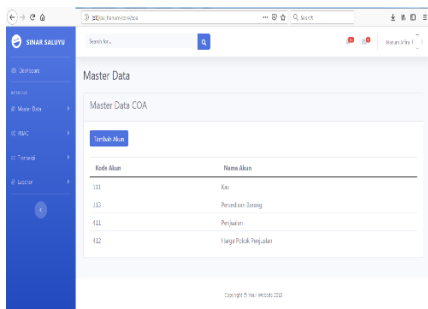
SINAR SALUYU

Search for...

Dashboard

Master Data

BMAC

Transaksi

Laporan

Master Data

Master Data COA

Tambah Akun

| Kode Akun | Nama Akun |
|---|---|
| 111 | Kas |
| 113 | Persediaan Barang |
| 411 | Penjualan |
| 412 | Harga Pokok Penjualan |

Copyright © Your Website 2021